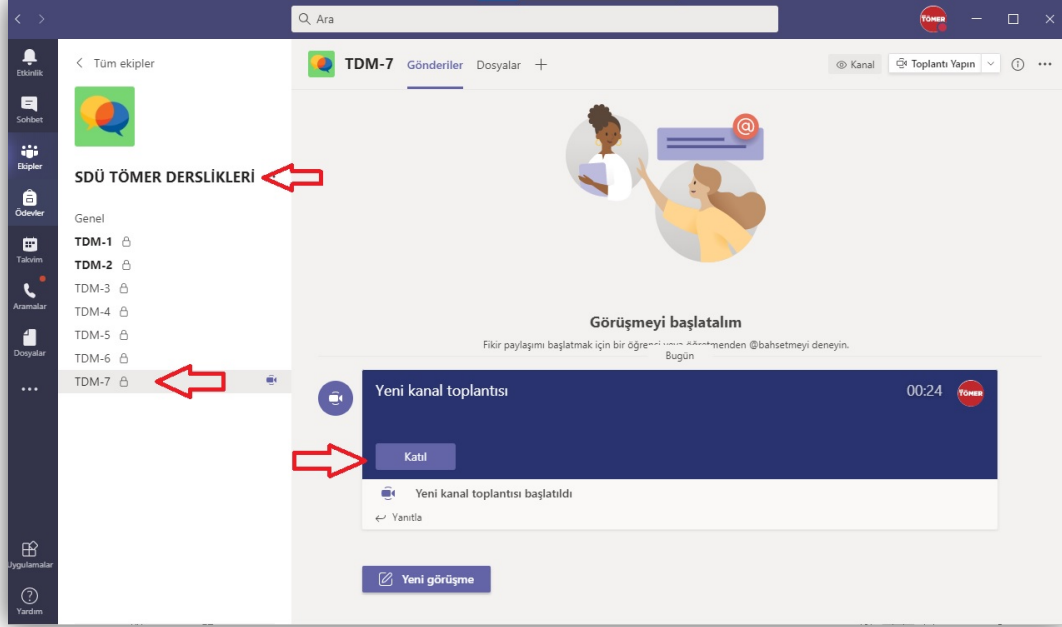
Ara

TÖMER

Etkinlik
Sohbet
Ekipler
Ödevler
Takvim
Aramalar
Dosyalar
...
Uygulamalar
Yardım

Tüm ekipler

SDÜ TÖMER DERSLİKLERİ

Genel
TDM-1
TDM-2
TDM-3
TDM-4
TDM-5
TDM-6
TDM-7

TDM-7 Gönderiler Dosyalar +

Kanal
Toplantı Yapın

Görüşmeyi başlatalım

Fikir paylaşımı başlatmak için bir öğre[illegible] öğretmenden @bahsetmeyi deneyin.

Bugün

Yeni kanal toplantısı
00:24
TÖMER

Katıl

Yeni kanal toplantısı başlatıldı

Yanıtla

Yeni görüşme